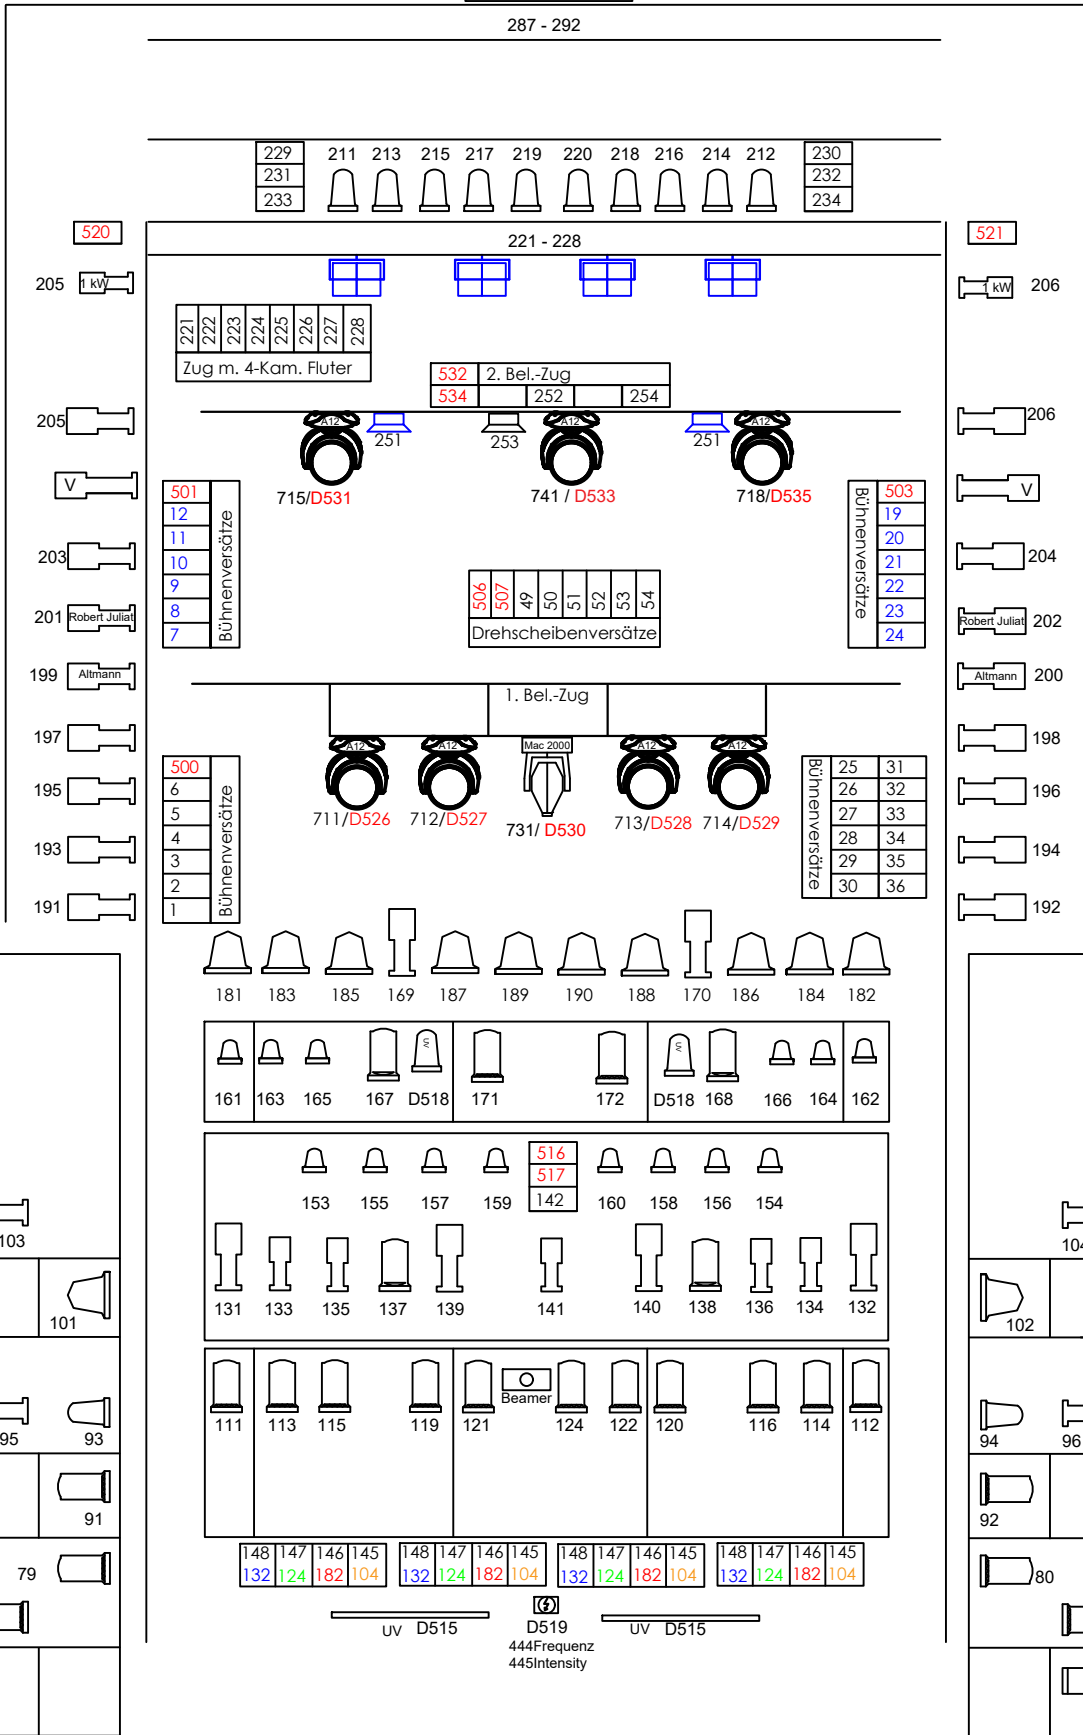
287 - 292

229
231
233

211 213 215 217 219 220 218 216 214 212

230
232
234

520

221 - 228

521

205 1 kW

1 kW 206

221 222 223 224 225 226 227 228
Zug m. 4-Kam. Fluter

532 2. Bel.-Zug
534 252 254

205

206

A12 251 253 A12 251 A12

715/D531 741 / D533 718/D535

V

V

501
12
11
10
9
8
7
Bühnenversätze

Bühnenversätze
503
19
20
21
22
23
24

203

204

506 507 49 50 51 52 53 54
Drehscheibenversätze

201 Robert Juliat

Robert Juliat 202

199 Altmann

Altmann 200

1. Bel.-Zug

197

198

A12 A12 Mac 2000 A12 A12

500
6
5
4
3
2
1
Bühnenversätze

195

196

711/D526 712/D527 731/ D530 713/D528 714/D529

Bühnenversätze
25 31
26 32
27 33
28 34
29 35
30 36

193

194

191

192

181 183 185 169 187 189 190 188 170 186 184 182

161 163 165 167 D518 171 172 D518 168 166 164 162

516
517
142

153 155 157 159 160 158 156 154

103

104

131 133 135 137 139 141 140 138 136 134 132

101

102

95 93

94 96

111 113 115 119 121 Beamer 124 122 120 116 114 112

91

92

79

80

| 148 | 147 | 146 | 145 |
|---|---|---|---|
| 132 | 124 | 182 | 104 |

| 148 | 147 | 146 | 145 |
|---|---|---|---|
| 132 | 124 | 182 | 104 |

| 148 | 147 | 146 | 145 |
|---|---|---|---|
| 132 | 124 | 182 | 104 |

| 148 | 147 | 146 | 145 |
|---|---|---|---|
| 132 | 124 | 182 | 104 |

UV D515
D519
444Frequenz
445Intensity
UV D515